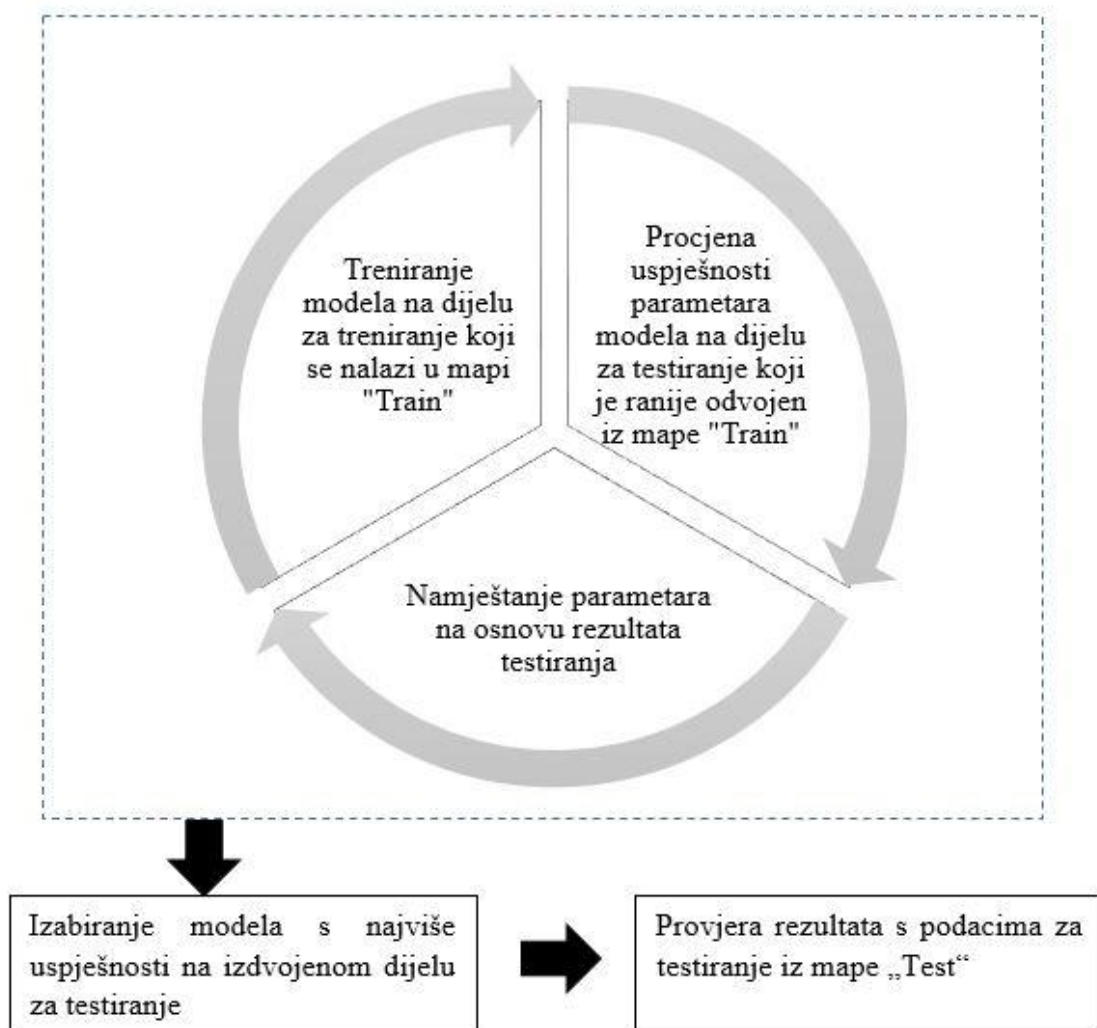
Treniranje modela na dijelu za treniranje koji se nalazi u mapi "Train"

Procjena uspješnosti parametara modela na dijelu za testiranje koji je ranije odvojen iz mape "Train"

Namještanje parametara na osnovu rezultata testiranja

Izabiranje modela s najviše uspješnosti na izdvojenom dijelu za testiranje

Provjera rezultata s podacima za testiranje iz mape „Test“